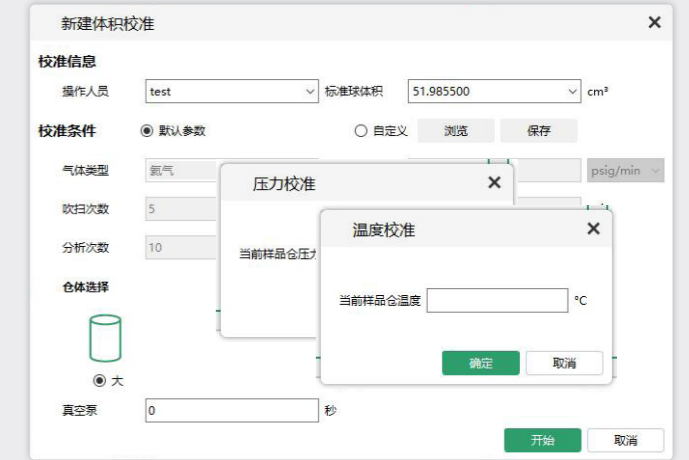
新建体积校准

校准信息

操作人员 test

标准球体积 51.985500 cm³

校准条件 ◉ 默认参数 ○ 自定义 浏览 保存

气体类型 氦气

psig/min

吹扫次数 5

分析次数 10

仓体选择

◉ 大

真空泵 0 秒

开始 取消

压力校准

当前样品仓压力

温度校准

当前样品仓温度 °C

确定 取消